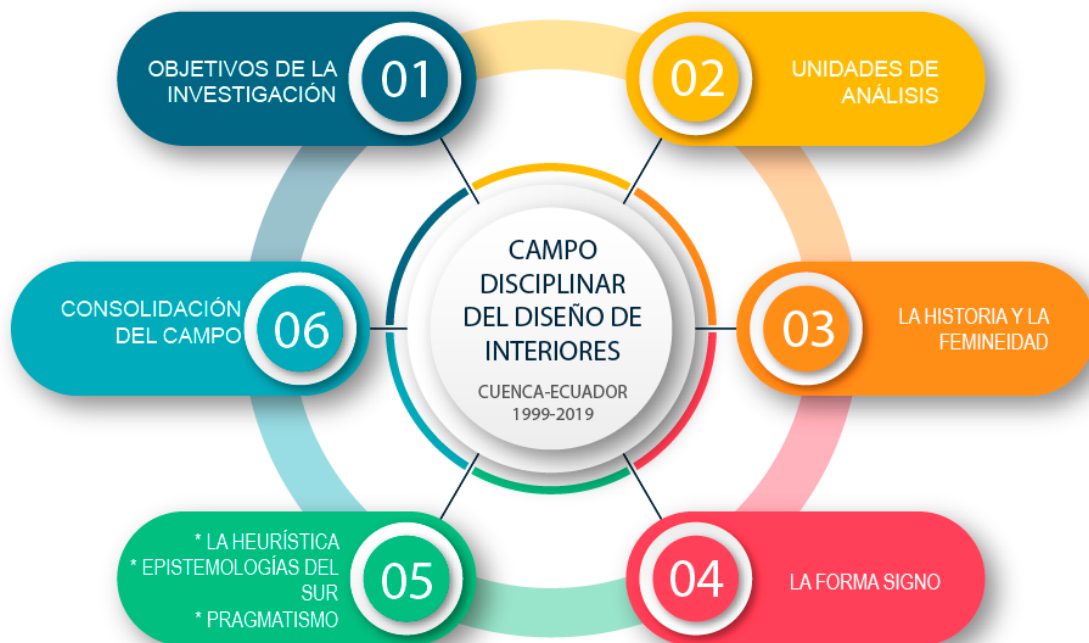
OBJETIVOS DE LA INVESTIGACIÓN 01

02 UNIDADES DE ANÁLISIS

CAMPO DISCIPLINAR DEL DISEÑO DE INTERIORES
CUENCA-ECUADOR
1999-2019

CONSOLIDACIÓN DEL CAMPO 06

03 LA HISTORIA Y LA FEMINEIDAD

* LA HEURÍSTICA
* EPISTEMOLOGÍAS DEL SUR
* PRAGMATISMO 05

04 LA FORMA SIGNO